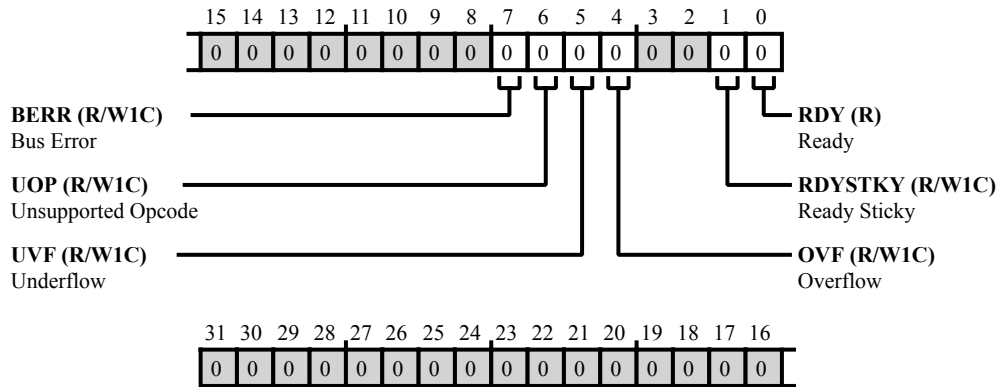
15 14 13 12 11 10 9 8 7 6 5 4 3 2 1 0

| 0 | 0 | 0 | 0 | 0 | 0 | 0 | 0 | 0 | 0 | 0 | 0 | 0 | 0 | 0 | 0 |
|---|---|---|---|---|---|---|---|---|---|---|---|---|---|---|---|

**BERR (R/W1C)**
Bus Error

**UOP (R/W1C)**
Unsupported Opcode

**UVF (R/W1C)**
Underflow

**RDY (R)**
Ready

**RDYSTKY (R/W1C)**
Ready Sticky

**OVF (R/W1C)**
Overflow

31 30 29 28 27 26 25 24 23 22 21 20 19 18 17 16

| 0 | 0 | 0 | 0 | 0 | 0 | 0 | 0 | 0 | 0 | 0 | 0 | 0 | 0 | 0 | 0 |
|---|---|---|---|---|---|---|---|---|---|---|---|---|---|---|---|